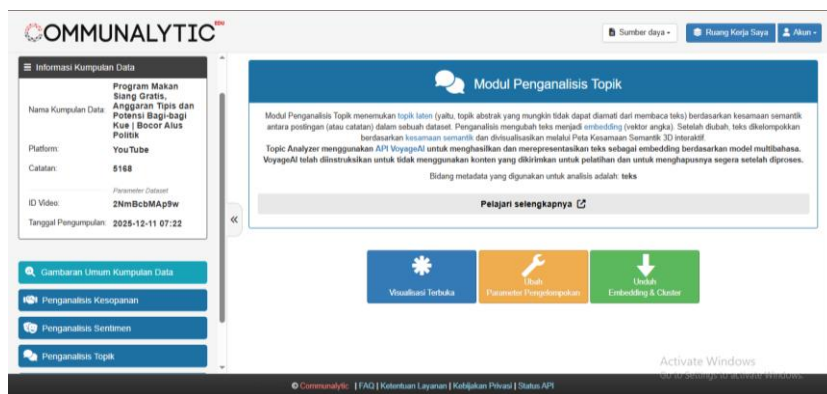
COMMUNALYTIC

Sumber daya ▾
Ruang Kerja Saya
Akun ▾

≡ Informasi Kumpulan Data

| | |
|---|---|
| Nama Kumpulan Data: | Program Makan Siang Gratis, Anggaran Tipis dan Potensi Bagi-bagi Kue \| Bocor Alus Politik |
| Platform: | YouTube |
| Catatan: | 5168 |
| | Parameter Dataset |
| ID Video: | 2NmBcbMAp9w |
| Tanggal Pengumpulan: | 2025-12-11 07:22 |

Gambaran Umum Kumpulan Data
Penganalisis Kesopanan
Penganalisis Sentimen
Penganalisis Topik

«

Modul Penganalisis Topik

Modul Penganalisis Topik menemukan topik laten (yaitu, topik abstrak yang mungkin tidak dapat diamati dari membaca teks) berdasarkan kesamaan semantik antara postingan (atau catatan) dalam sebuah dataset. Penganalisis mengubah teks menjadi embedding (vektor angka). Setelah diubah, teks dikelompokkan berdasarkan kesamaan semantik dan divisualisasikan melalui Peta Kesamaan Semantik 3D interaktif.
Topic Analyzer menggunakan API VoyageAI untuk menghasilkan dan merepresentasikan teks sebagai embedding berdasarkan model multibahasa. VoyageAI telah diinstruksikan untuk tidak menggunakan konten yang dikirimkan untuk pelatihan dan untuk menghapusnya segera setelah diproses.
Bidang metadata yang digunakan untuk analisis adalah: teks

Pelajari selengkapnya

Visualisasi Terbuka
Ubah Parameter Pengelompokan
Unduh Embedding & Cluster

Activate Windows
Go to Settings to activate Windows.

© Communalytic | FAQ | Ketentuan Layanan | Kebijakan Privasi | Status API